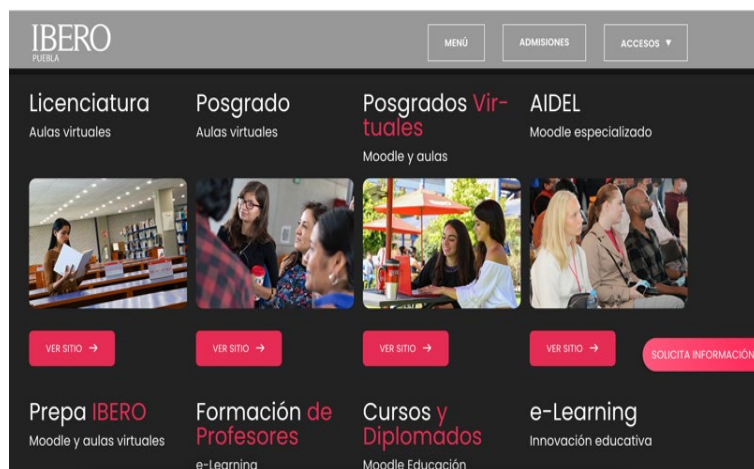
IBERO
PUEBLA

MENÚ
ADMISIONES
ACCESOS ▼

Licenciatura
Aulas virtuales

Posgrado
Aulas virtuales

Posgrados Virtuales
Moodle y aulas

AIDEL
Moodle especializado

VER SITIO →
VER SITIO →
VER SITIO →
VER SITIO →

SOLICITA INFORMACIÓN

Prepa IBERO
Moodle y aulas virtuales

Formación de Profesores
e-Learning

Cursos y Diplomados
Moodle Educación

e-Learning
Innovación educativa